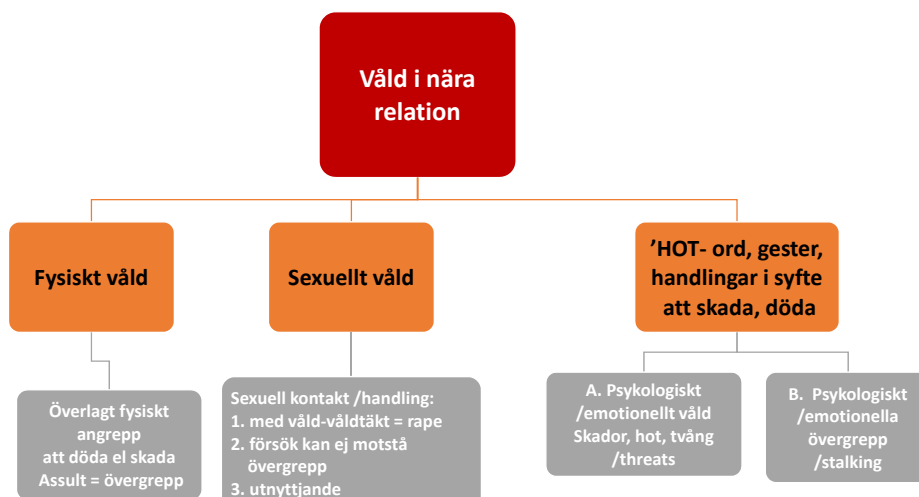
Våld i nära relation

Fysiskt våld

Sexuellt våld

'HOT- ord, gester, handlingar i syfte att skada, döda

Överlagt fysiskt angrepp att döda el skada Assult = övergrepp

Sexuell kontakt /handling:
1. med våld-våldtäkt = rape
2. försök kan ej motstå övergrepp
3. utnyttjande

A. Psykologiskt /emotionellt våld Skador, hot, tvång /threats

B. Psykologiskt /emotionella övergrepp /stalking